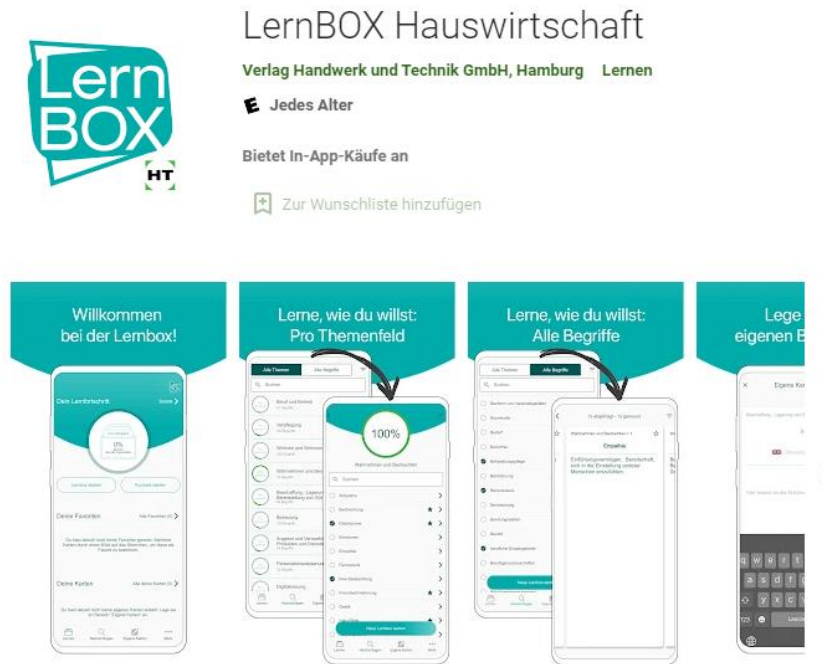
Lern BOX

HT

LernBOX Hauswirtschaft

Verlag Handwerk und Technik GmbH, Hamburg Lernen

E Jedes Alter

Bietet In-App-Käufe an

Zur Wunschliste hinzufügen

Willkommen bei der Lernbox!

Deine Lernfortschritt

Deine Favoriten

Deine Karten

Lerne, wie du willst: Pro Themenfeld

Alle Themen Alle Begriffe

Suchen

100%

Wahrnehmen und Beobachten

Lerne, wie du willst: Alle Begriffe

Alle Themen Alle Begriffe

Suchen

Empathie

Lege eigenen B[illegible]